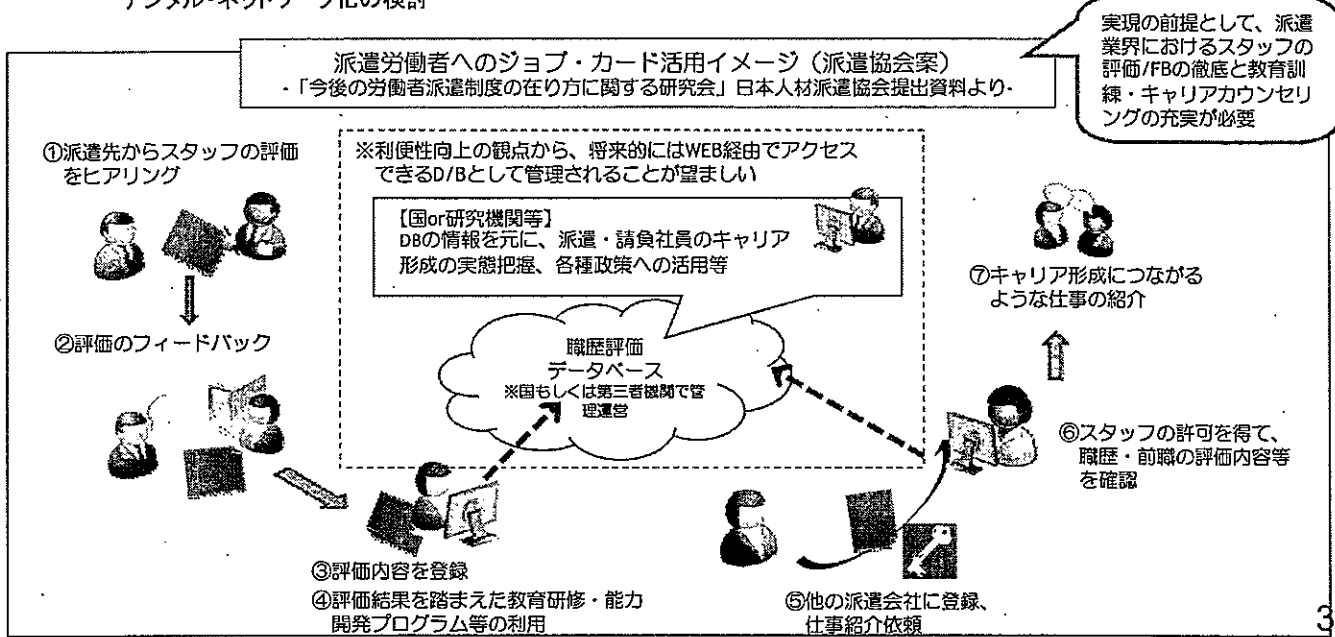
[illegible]ル・ネットワーク化の検討

実現の前提として、派遣業界におけるスタッフの評価/FBの徹底と教育訓練・キャリアカウンセリングの充実が必要

派遣労働者へのジョブ・カード活用イメージ（派遣協会案）
-「今後の労働者派遣制度の在り方に関する研究会」日本人材派遣協会提出資料より-

①派遣先からスタッフの評価をヒアリング

②評価のフィードバック

※利便性向上の観点から、将来的にはWEB経由でアクセスできるD/Bとして管理されることが望ましい

【国or研究機関等】
DBの情報を元に、派遣・請負社員のキャリア形成の実態把握、各種政策への活用等

職歴評価
データベース
※国もしくは第三者機関で管理運営

⑦キャリア形成につながるような仕事の紹介

⑥スタッフの許可を得て、職歴・前職の評価内容等を確認

③評価内容を登録

④評価結果を踏まえた教育研修・能力開発プログラム等の利用

⑤他の派遣会社に登録、仕事紹介依頼

3